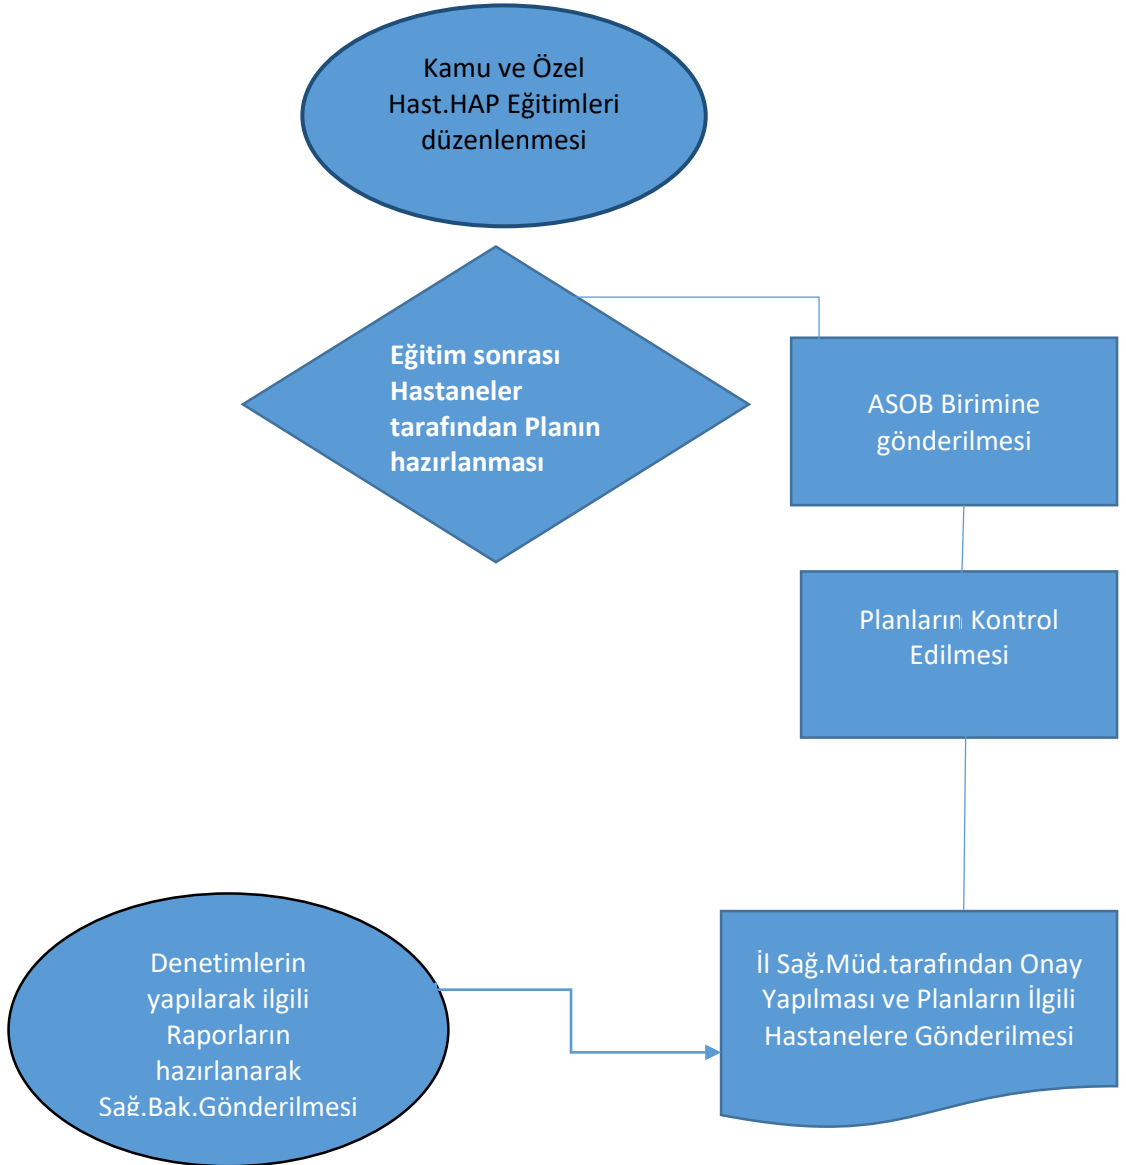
Kamu ve Özel Hast.HAP Eğitimleri düzenlenmesi

Eğitim sonrası Hastaneler tarafından Planın hazırlanması

ASOB Birimine gönderilmesi

Planların Kontrol Edilmesi

Denetimlerin yapılarak ilgili Raporların hazırlanarak Sağ.Bak.Gönderilmesi

İl Sağ.Müd.tarafından Onay Yapılması ve Planların İlgili Hastanelere Gönderilmesi